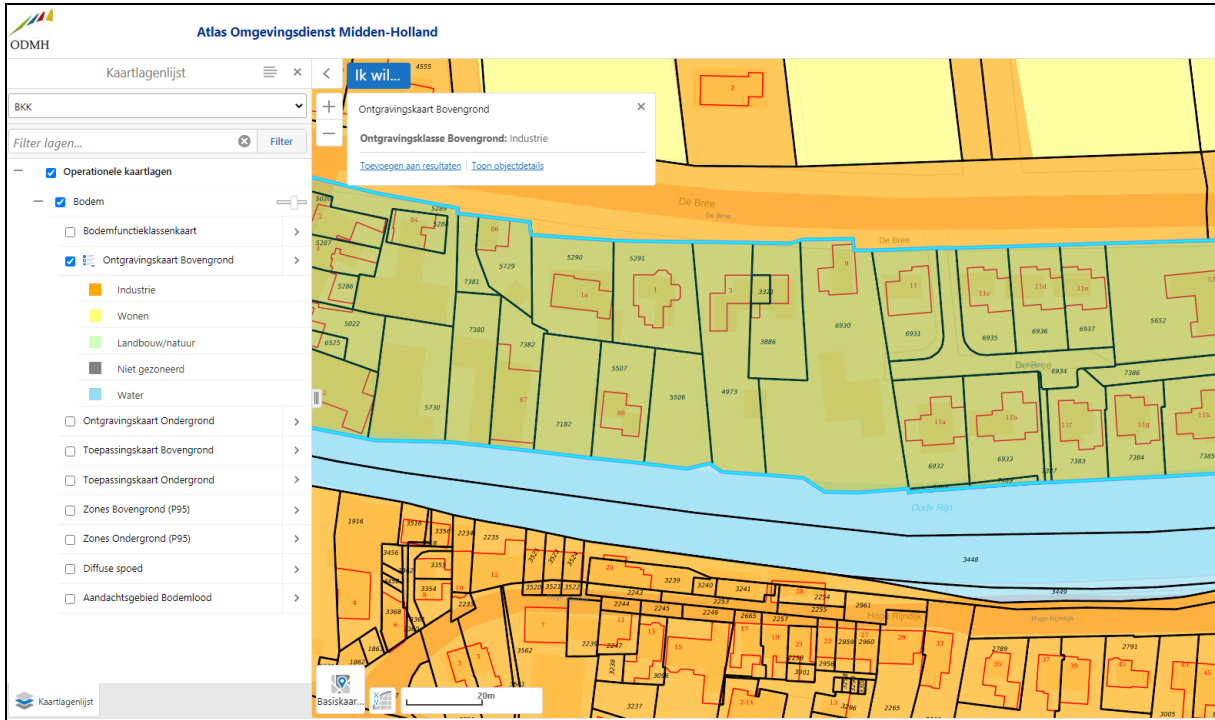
ODMH

Atlas Omgevingsdienst Midden-Holland

Kaartlagenlijst

BKK

Filter lagen...

Filter

Operationele kaartlagen

Bodem

Bodemfunctieklassenkaart

Ontgravingskaart Bovengrond

Industrie

Wonen

Landbouw/natuur

Niet gezoneerd

Water

Ontgravingskaart Ondergrond

Toepassingskaart Bovengrond

Toepassingskaart Ondergrond

Zones Bovengrond (P95)

Zones Ondergrond (P95)

Diffuse spoed

Aandachtsgebied Bodemlood

Kaartlagenlijst

Ik wil...

Ontgravingskaart Bovengrond

Ontgravingsklasse Bovengrond: Industrie

Toevoegen aan resultaten | Toon objectdetails

De Bree

De Bree

De Bree

De Bree

Oude Rijn

Hoge Rijndijk

Hoge Rijndijk

Basiskaar...

20m